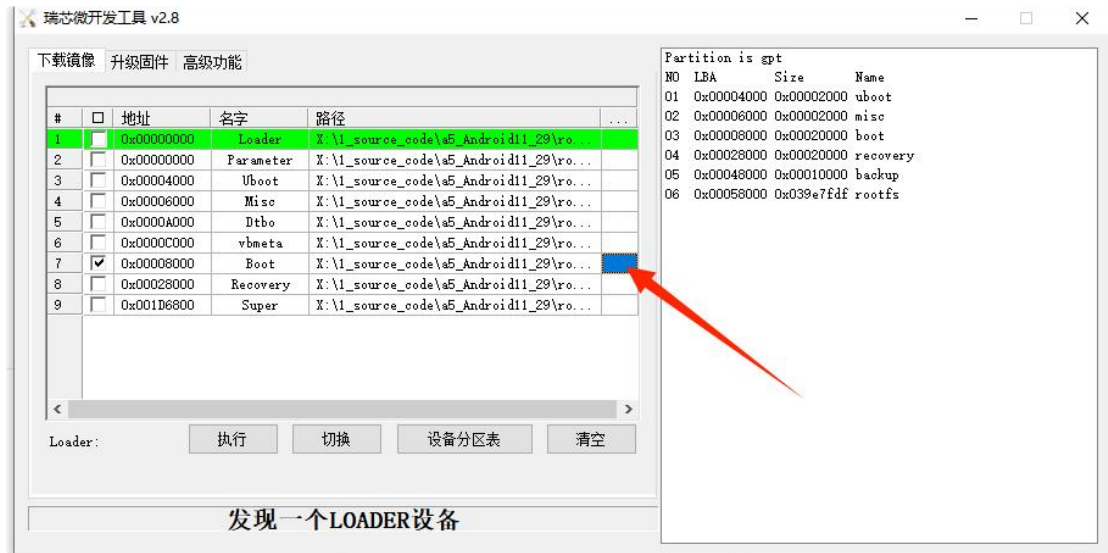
瑞芯微开发工具 v2.8

下载镜像 升级固件 高级功能

| # | ☐ | 地址 | 名字 | 路径 | ... |
|---|---|---|---|---|---|
| 1 | ☐ | 0x00000000 | Loader | X:\1_source_code\a5_Android11_29\ro... | |
| 2 | ☐ | 0x00000000 | Parameter | X:\1_source_code\a5_Android11_29\ro... | |
| 3 | ☐ | 0x00004000 | Uboot | X:\1_source_code\a5_Android11_29\ro... | |
| 4 | ☐ | 0x00006000 | Misc | X:\1_source_code\a5_Android11_29\ro... | |
| 5 | ☐ | 0x0000A000 | Dtbo | X:\1_source_code\a5_Android11_29\ro... | |
| 6 | ☐ | 0x0000C000 | vbmeta | X:\1_source_code\a5_Android11_29\ro... | |
| 7 | ☑ | 0x00008000 | Boot | X:\1_source_code\a5_Android11_29\ro... | |
| 8 | ☐ | 0x00028000 | Recovery | X:\1_source_code\a5_Android11_29\ro... | |
| 9 | ☐ | 0x001D6800 | Super | X:\1_source_code\a5_Android11_29\ro... | |

Loader: 执行 切换 设备分区表 清空

发现一个LOADER设备

Partition is gpt
NO LBA Size Name
01 0x00004000 0x00002000 uboot
02 0x00006000 0x00002000 misc
03 0x00008000 0x00020000 boot
04 0x00028000 0x00020000 recovery
05 0x00048000 0x00010000 backup
06 0x00058000 0x039e7fdf rootfs